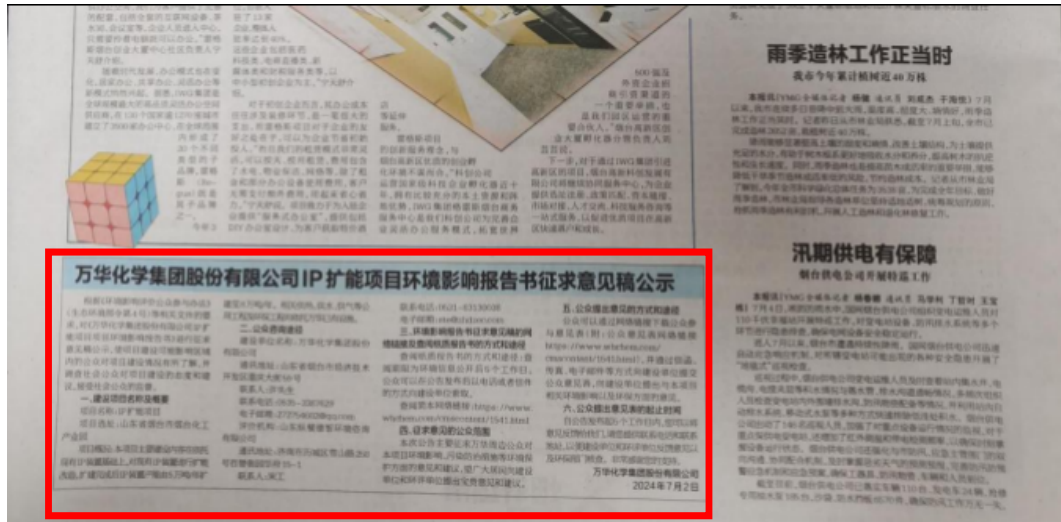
雨季造林工作正当时

我市今年累计植树近40万株

汛期供电有保障

烟台供电公司开展特巡工作

万华化学集团股份有限公司IP扩能项目环境影响报告书征求意见稿公示

一、建设项目名称及概要

二、公众意见表

三、环境影响报告书征求意见稿的网络链接及查阅纸质报告书的方式和途径

四、征求意见的公众范围

五、公众提出意见的方式和途径

六、公众提出意见的起止时间

万华化学集团股份有限公司

2024年7月2日

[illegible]